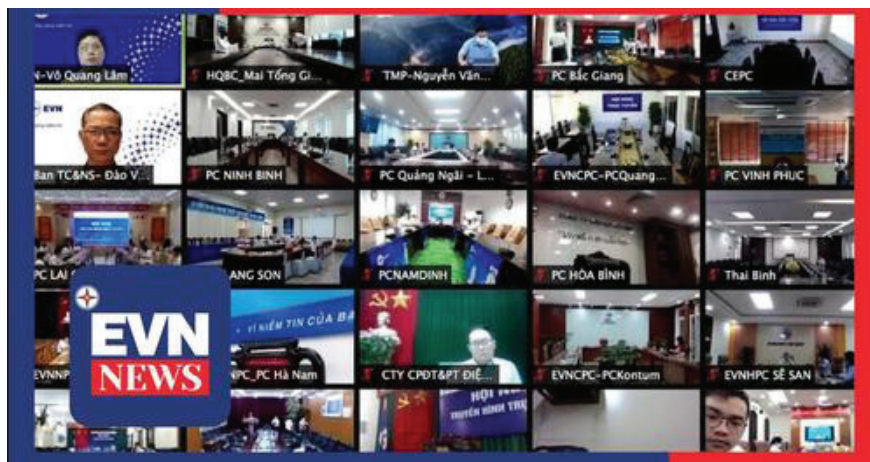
N-Võ Quang Lâm
HQBC_Mai Tống Gi...
TMP-Nguyễn Văn...
PC Bắc Giang
CEPC
EVN
Ban TC&NS- Đào V...
PC NINH BINH
PC Quảng Ngãi - L...
EVNCPC-PCQuang...
PC VINH PHUC
PC LAI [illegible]
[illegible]ANG SON
PCNAMDINH
PC HÒA BÌNH
Thai Binh
EVN
NEWS
EVNNP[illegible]
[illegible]NPC_PC Hà Nam
CTY CPĐT&PT ĐIỆ...
EVNCPC-PCKontum
EVNHPC SÊ SAN
HỘI NGHỊ
TRUYỀN HÌNH TRỰ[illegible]